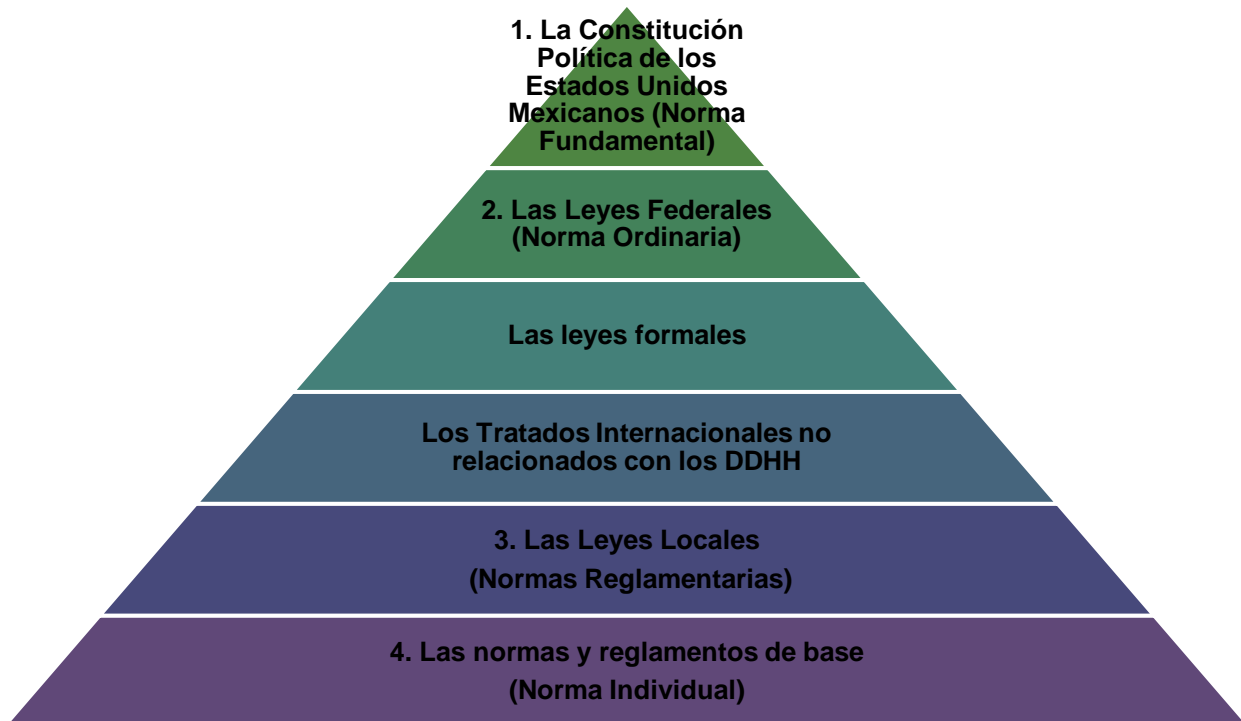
1. La Constitución Política de los Estados Unidos Mexicanos (Norma Fundamental)

2. Las Leyes Federales (Norma Ordinaria)

Las leyes formales

Los Tratados Internacionales no relacionados con los DDHH

3. Las Leyes Locales (Normas Reglamentarias)

4. Las normas y reglamentos de base (Norma Individual)